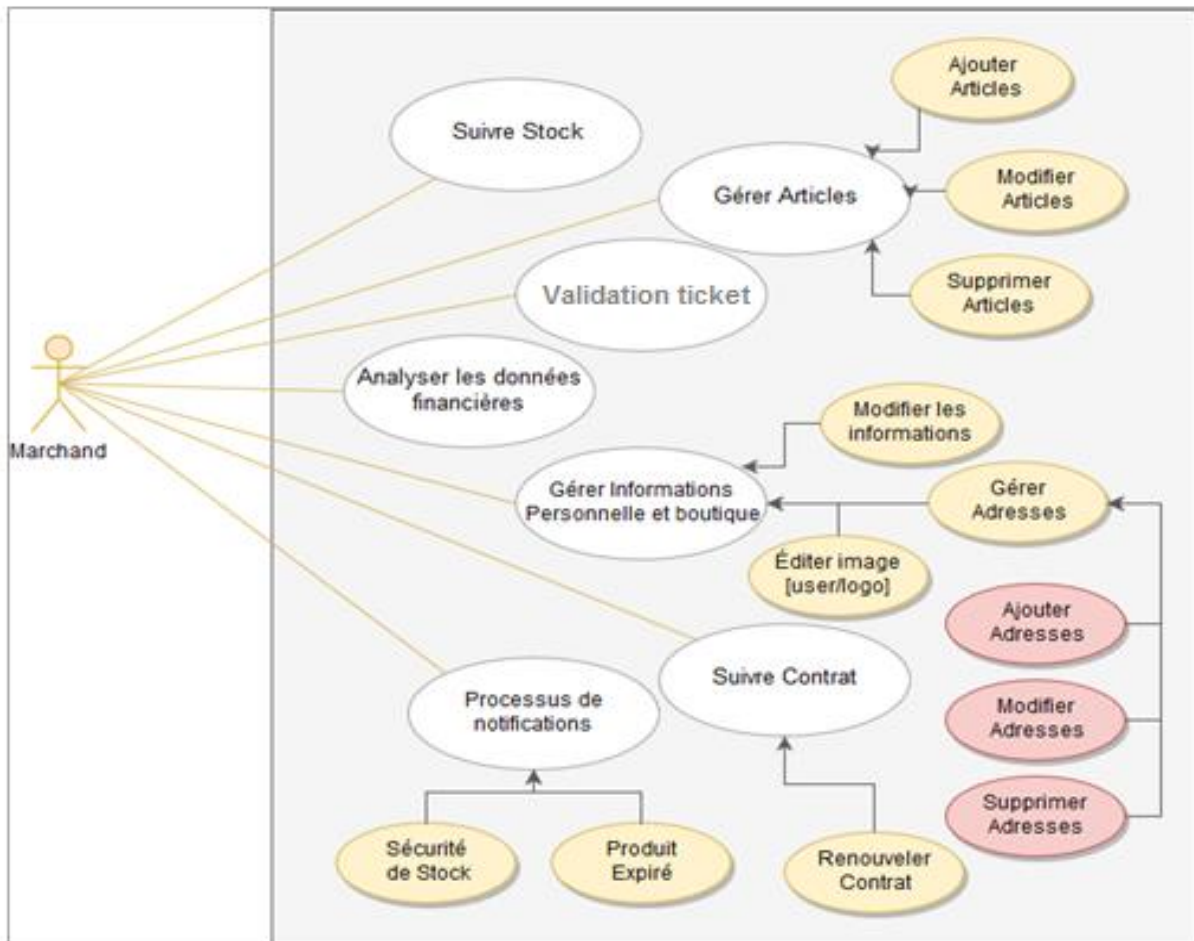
Ajouter Articles

Suivre Stock

Gérer Articles

Modifier Articles

Validation ticket

Supprimer Articles

Analyser les données financières

Marchand

Modifier les informations

Gérer Informations Personnelle et boutique

Gérer Adresses

Éditer image [user/logo]

Ajouter Adresses

Suivre Contrat

Processus de notifications

Modifier Adresses

Supprimer Adresses

Sécurité de Stock

Produit Expiré

Renouveler Contrat